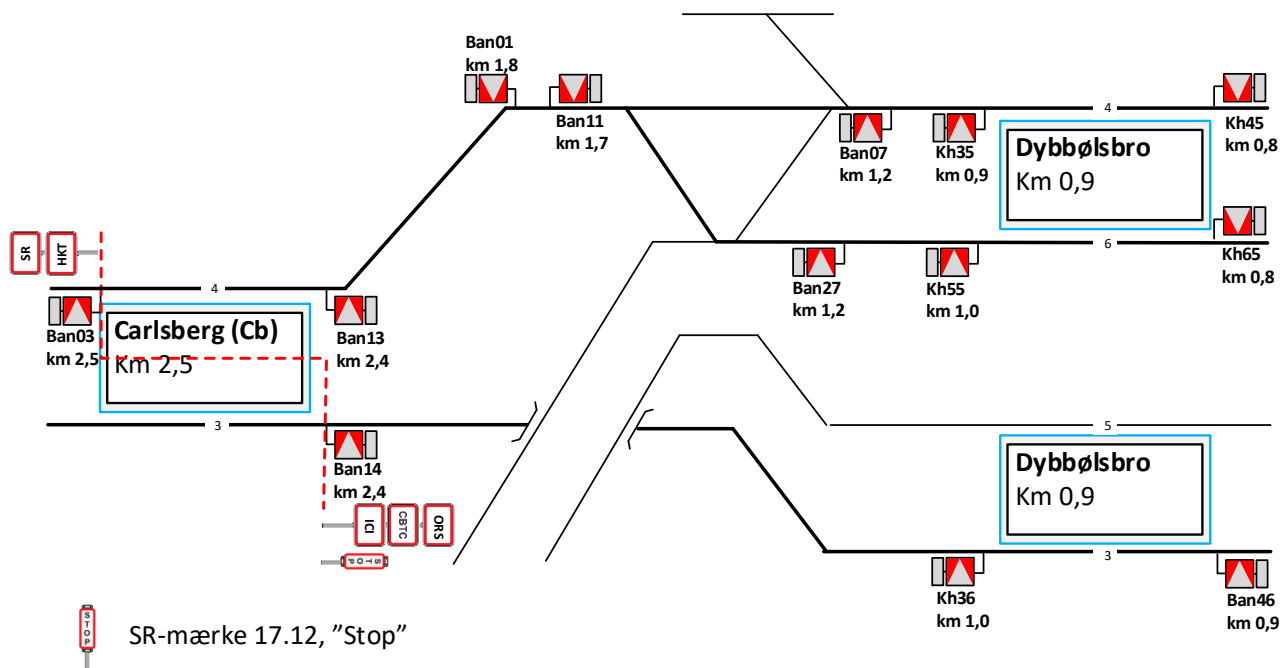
Ban01
km 1,8

Ban11
km 1,7

4

Ban07
km 1,2

Kh35
km 0,9

Dybbølsbro
Km 0,9

Kh45
km 0,8

SR
HKT

6

Kh65
km 0,8

Ban27
km 1,2

Kh55
km 1,0

4

Ban03
km 2,5

Carlsberg (Cb)
Km 2,5

Ban13
km 2,4

3

5

Ban14
km 2,4

Dybbølsbro
Km 0,9

ICI
CBTC
ORS

STOP

3

Kh36
km 1,0

Ban46
km 0,9

STOP
SR-mærke 17.12, ”Stop”